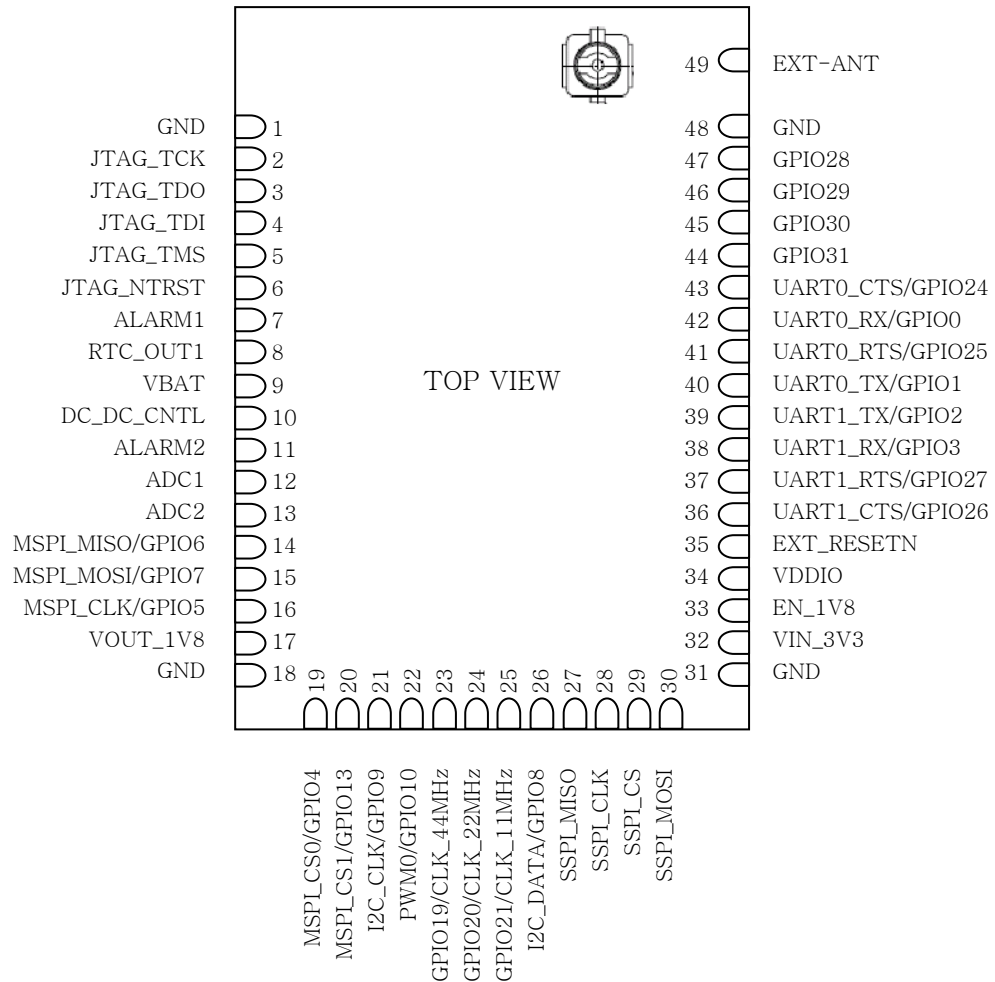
49 EXT-ANT

GND 1
JTAG_TCK 2
JTAG_TDO 3
JTAG_TDI 4
JTAG_TMS 5
JTAG_NTRST 6
ALARM1 7
RTC_OUT1 8
VBAT 9
DC_DC_CNTL 10
ALARM2 11
ADC1 12
ADC2 13
MSPI_MISO/GPIO6 14
MSPI_MOSI/GPIO7 15
MSPI_CLK/GPIO5 16
VOUT_1V8 17
GND 18

48 GND
47 GPIO28
46 GPIO29
45 GPIO30
44 GPIO31
43 UART0_CTS/GPIO24
42 UART0_RX/GPIO0
41 UART0_RTS/GPIO25
40 UART0_TX/GPIO1
39 UART1_TX/GPIO2
38 UART1_RX/GPIO3
37 UART1_RTS/GPIO27
36 UART1_CTS/GPIO26
35 EXT_RESETN
34 VDDIO
33 EN_1V8
32 VIN_3V3
31 GND

TOP VIEW

19 MSPI_CS0/GPIO4
20 MSPI_CS1/GPIO13
21 I2C_CLK/GPIO9
22 PWM0/GPIO10
23 GPIO19/CLK_44MHz
24 GPIO20/CLK_22MHz
25 GPIO21/CLK_11MHz
26 I2C_DATA/GPIO8
27 SSPI_MISO
28 SSPI_CLK
29 SSPI_CS
30 SSPI_MOSI